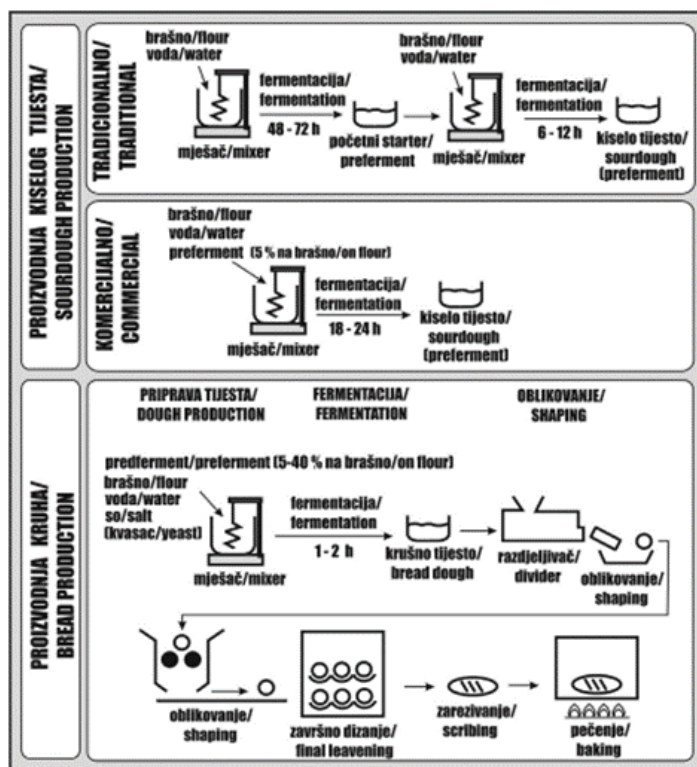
PROIZVODNJA KISELOG TIJESTA/ SOURDOUGH PRODUCTION

TRADICIONALNO/ TRADITIONAL

brašno/flour
voda/water

mješač/mixer

fermentacija/ fermentation
48 - 72 h

početni starter/ preferment

brašno/flour
voda/water

mješač/mixer

fermentacija/ fermentation
6 - 12 h

kiselo tijesto/ sourdough (preferment)

KOMERCIJALNO/ COMMERCIAL

brašno/flour
voda/water
preferment (5 % na brašno/on flour)

mješač/mixer

fermentacija/ fermentation
18 - 24 h

kiselo tijesto/ sourdough (preferment)

PROIZVODNJA KRUHA/ BREAD PRODUCTION

PRIPRAVA TIJESTA/ DOUGH PRODUCTION

FERMENTACIJA/ FERMENTATION

OBLIKOVANJE/ SHAPING

predferment/preferment (5-40 % na brašno/on flour)
brašno/flour
voda/water
so/salt
(kvasac/yeast)

mješač/mixer

fermentacija/ fermentation
1 - 2 h

krušno tijesto/ bread dough

razdjeljivač/ divider

oblikovanje/ shaping

oblikovanje/ shaping

završno dizanje/ final leavening

zarezivanje/ scribing

pečenje/ baking